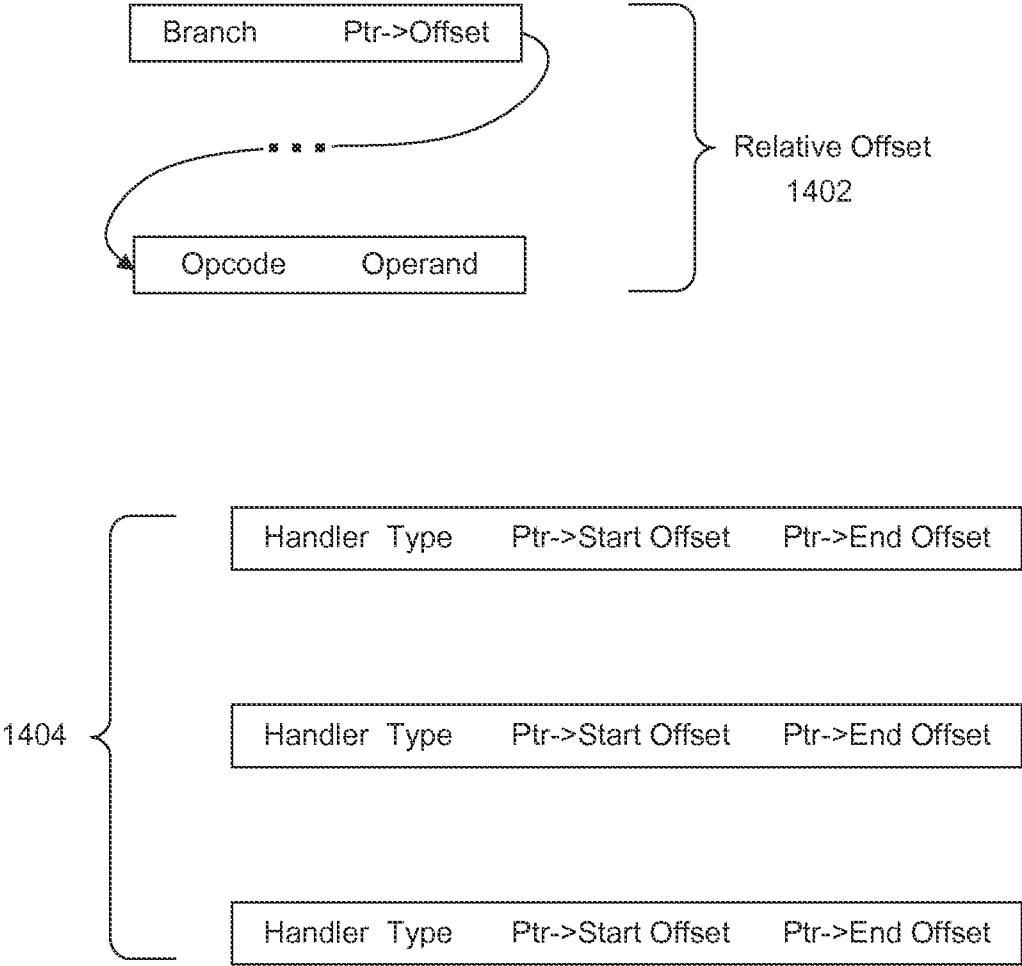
Branch Ptr->Offset

...

Opcode Operand

Relative Offset
1402

Handler Type Ptr->Start Offset Ptr->End Offset

1404

Handler Type Ptr->Start Offset Ptr->End Offset

Handler Type Ptr->Start Offset Ptr->End Offset